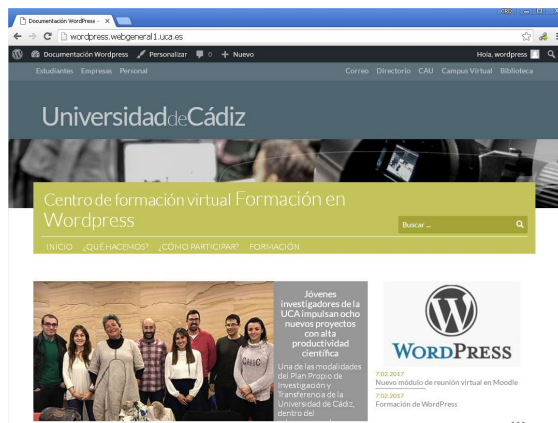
Documentación WordPress ×

wordpress.webgeneral1.uca.es

Documentación Wordpress Personalizar 0 + Nuevo

Hola, wordpress

Estudiantes Empresas Personal

Correo Directorio CAU Campus Virtual Biblioteca

UniversidaddeCádiz

Centro de formación virtual Formación en Wordpress

Buscar ...

INICIO ¿QUÉ HACEMOS? ¿CÓMO PARTICIPAR? FORMACIÓN

Jóvenes investigadores de la UCA impulsan ocho nuevos proyectos con alta productividad científica

Una de las modalidades del Plan Propio de Investigación y Transferencia de la Universidad de Cádiz, dentro del

WORDPRESS

7.02.2017
Nuevo módulo de reunión virtual en Moodle

7.02.2017
Formación de WordPress